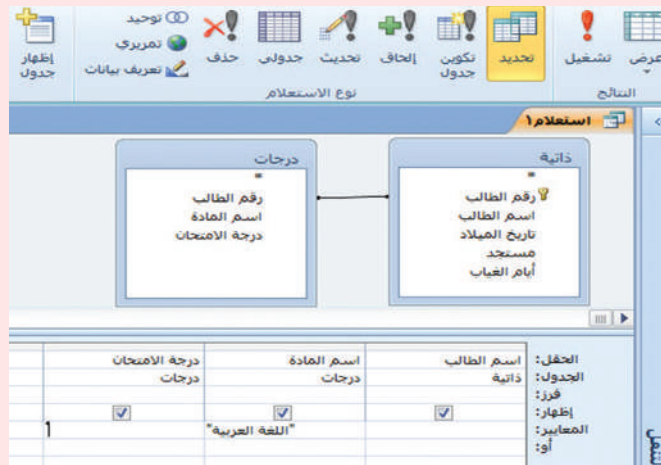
عرض تشغيل
النتائج
تحديد
تكوين جدول
إلحاق
تحديث
جدولي
حذف
نوع الاستعلام
توحيد
تمريري
تعريف بيانات
إظهار جدول

استعلام١

ذاتية
*
رقم الطالب
اسم الطالب
تاريخ الميلاد
مستجد
أيام الغياب

درجات
*
رقم الطالب
اسم المادة
درجة الامتحان

| | | | |
|---|---|---|---|
| الحقل: | اسم الطالب | اسم المادة | درجة الامتحان |
| الجدول: | ذاتية | درجات | درجات |
| فرز: | | | |
| إظهار: | ☑ | ☑ | ☑ |
| المعايير: | | "اللغة العربية" | |
| أو: | | | |